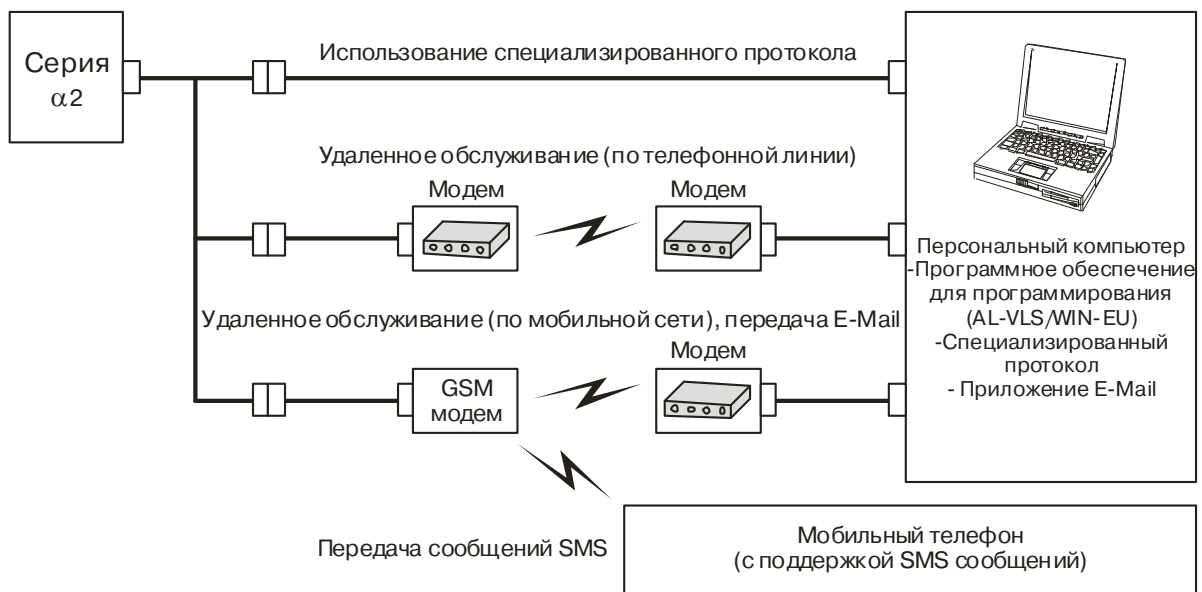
Серия $\alpha2$

Использование специализированного протокола

Удаленное обслуживание (по телефонной линии)

Модем

Модем

Персональный компьютер
-Программное обеспечение для программирования (AL-VLS/WIN-EU)
-Специализированный протокол
- Приложение E-Mail

Удаленное обслуживание (по мобильной сети), передача E-Mail

Модем

GSM модем

Передача сообщений SMS

Мобильный телефон
(с поддержкой SMS сообщений)